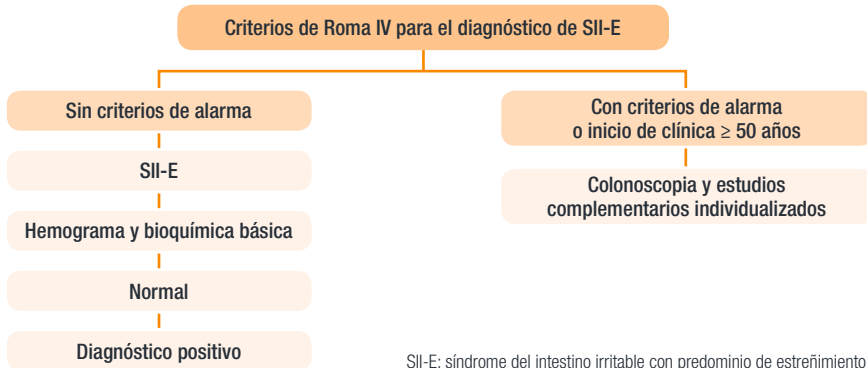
Criterios de Roma IV para el diagnóstico de SII-E

Sin criterios de alarma

SII-E

Hemograma y bioquímica básica

Normal

Diagnóstico positivo

Con criterios de alarma o inicio de clínica ≥ 50 años

Colonoscopia y estudios complementarios individualizados

SII-E: síndrome del intestino irritable con predominio de estreñimiento